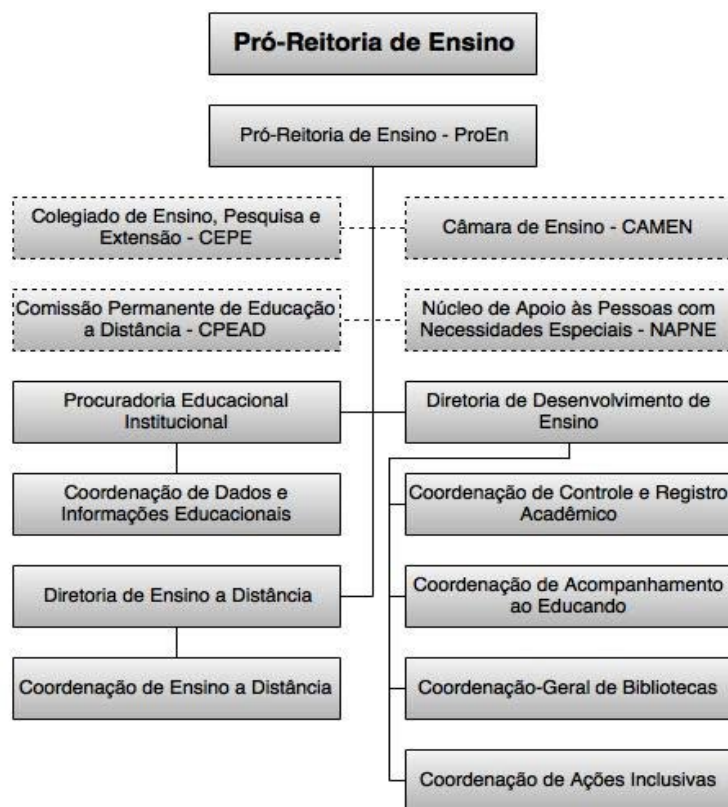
Pró-Reitoria de Ensino

Pró-Reitoria de Ensino - ProEn

Colegiado de Ensino, Pesquisa e Extensão - CEPE

Câmara de Ensino - CAMEN

Comissão Permanente de Educação a Distância - CPEAD

Núcleo de Apoio às Pessoas com Necessidades Especiais - NAPNE

Procuradoria Educacional Institucional

Diretoria de Desenvolvimento de Ensino

Coordenação de Dados e Informações Educacionais

Coordenação de Controle e Registro Acadêmico

Diretoria de Ensino a Distância

Coordenação de Acompanhamento ao Educando

Coordenação de Ensino a Distância

Coordenação-Geral de Bibliotecas

Coordenação de Ações Inclusivas